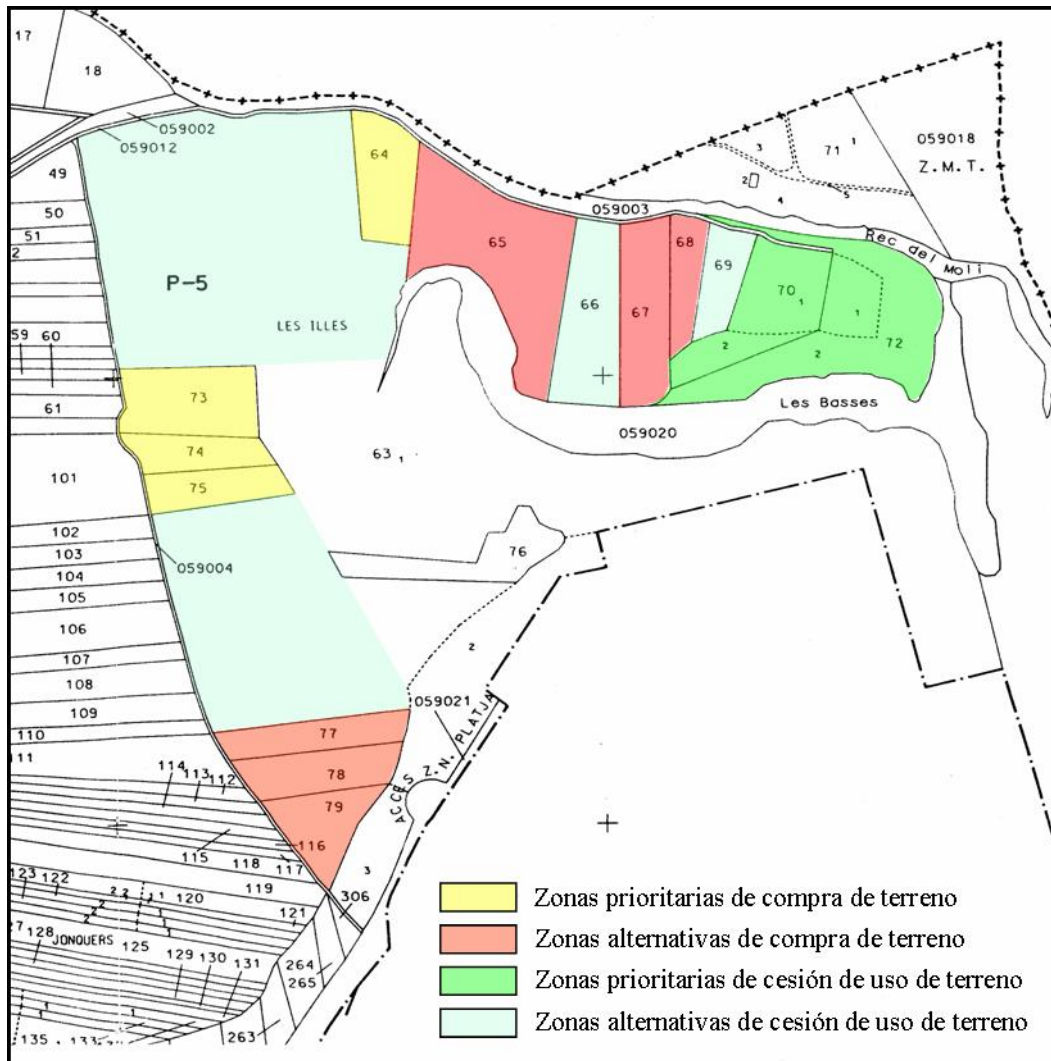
17
18
059002
059012
49
50
51
2
64
65
66
67
68
69
70 1
1
71 1
059018
Z.M.T.
3
2
4
5
059003
Rec del Molí
P-5
LES ILLES
59 60
61
73
74
75
101
63 1
2
2
72
Les Basses
059020
102
103
104
105
106
107
108
109
110
11
059004
76
2
059021
ACCÉS Z.N. PLATJA
77
78
79
116
114 113 112
115
118
117
119
3
306
123 122
2 2 1 1 120
27 128 JONQUERS 125
129 130 131
121
264
265
263
135 133

Zonas prioritarias de compra de terreno
Zonas alternativas de compra de terreno
Zonas prioritarias de cesión de uso de terreno
Zonas alternativas de cesión de uso de terreno